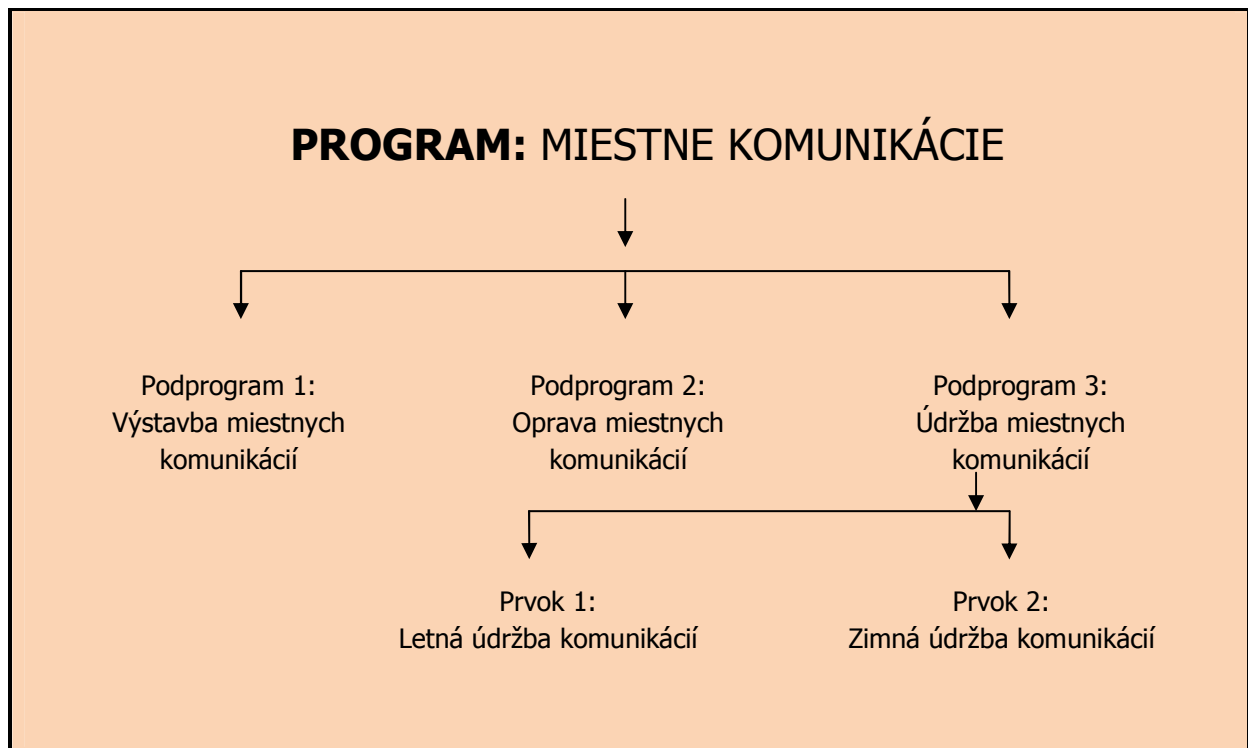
**PROGRAM:** MIESTNE KOMUNIKÁCIE

Podprogram 1:
Výstavba miestnych komunikácií

Podprogram 2:
Oprava miestnych komunikácií

Podprogram 3:
Údržba miestnych komunikácií

Prvok 1:
Letná údržba komunikácií

Prvok 2:
Zimná údržba komunikácií